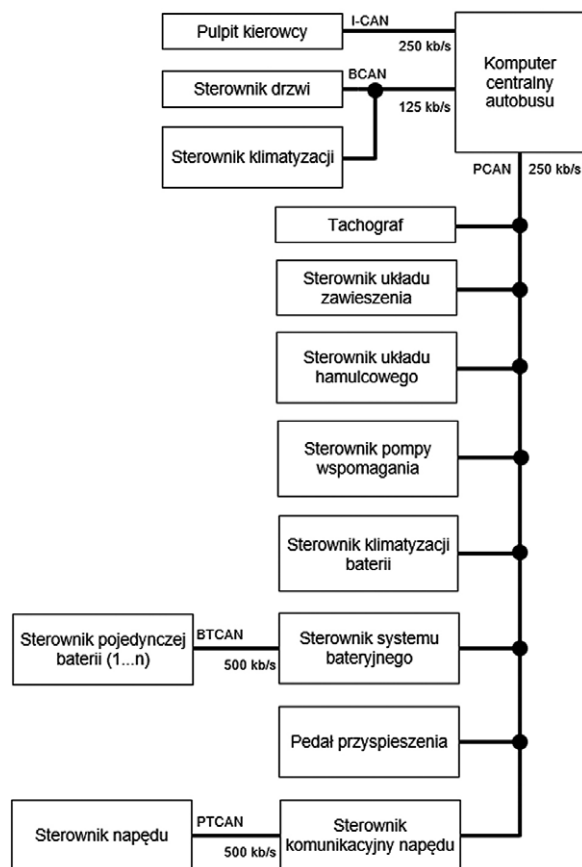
Pulpit kierowcy

I-CAN

250 kb/s

Komputer centralny autobusu

Sterownik drzwi

BCAN

125 kb/s

Sterownik klimatyzacji

PCAN

250 kb/s

Tachograf

Sterownik układu zawieszenia

Sterownik układu hamulcowego

Sterownik pompy wspomagania

Sterownik klimatyzacji baterii

Sterownik pojedynczej baterii (1...n)

BTCAN

500 kb/s

Sterownik systemu bateryjnego

Pedał przyspieszenia

Sterownik napędu

PTCAN

500 kb/s

Sterownik komunikacyjny napędu